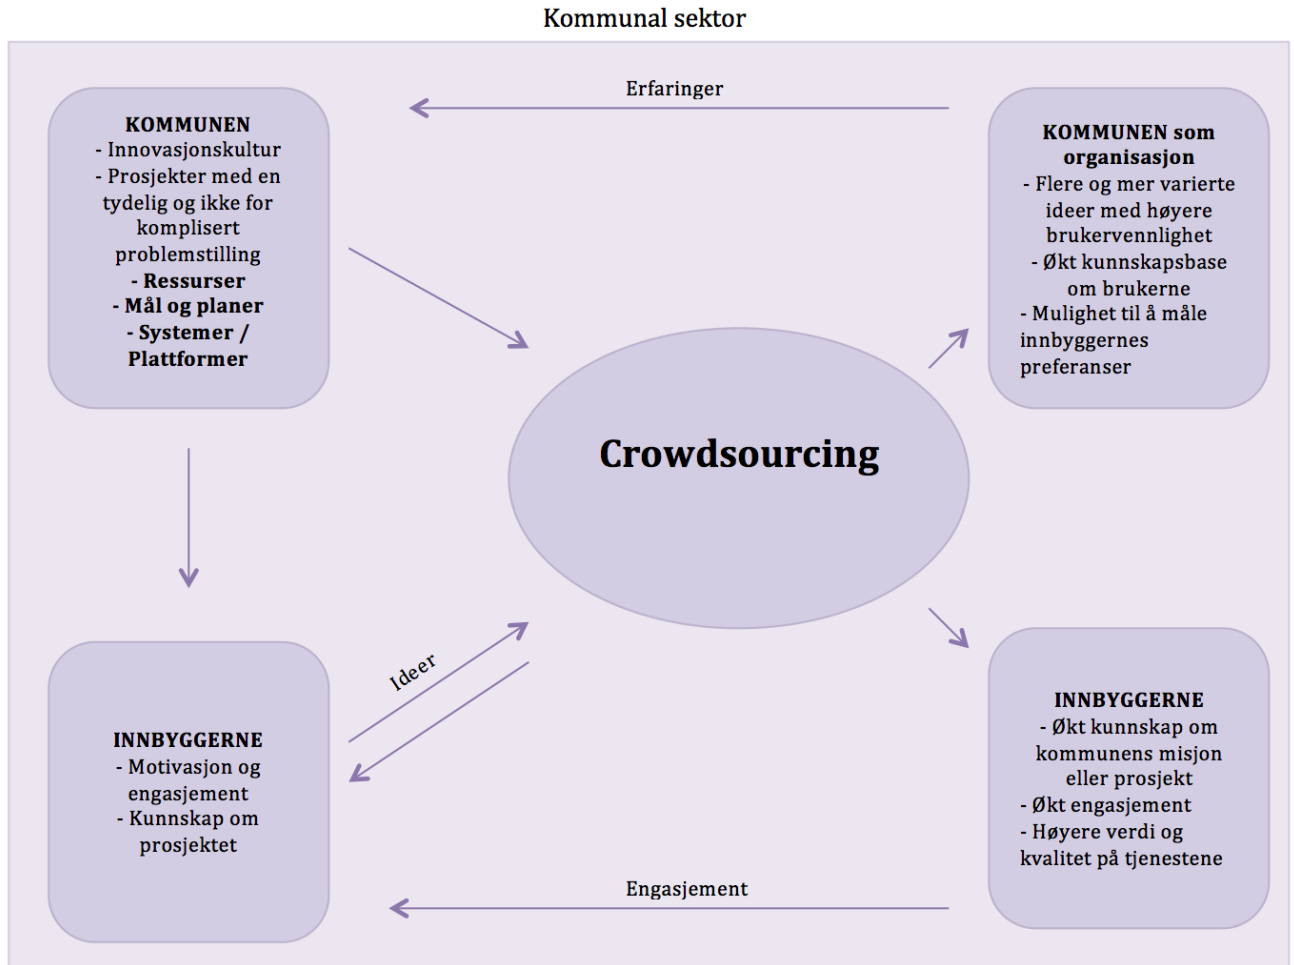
Kommunal sektor

Erfaringer

**KOMMUNEN**
- Innovasjonskultur
- Prosjekter med en tydelig og ikke for komplisert problemstilling
**- Ressurser**
**- Mål og planer**
**- Systemer / Plattformer**

**KOMMUNEN som organisasjon**
- Flere og mer varierte ideer med høyere brukervennlighet
- Økt kunnskapsbase om brukerne
- Mulighet til å måle innbyggernes preferanser

**Crowdsourcing**

Ideer

**INNBYGGERNE**
- Motivasjon og engasjement
- Kunnskap om prosjektet

**INNBYGGERNE**
- Økt kunnskap om kommunens misjon eller prosjekt
- Økt engasjement
- Høyere verdi og kvalitet på tjenestene

Engasjement